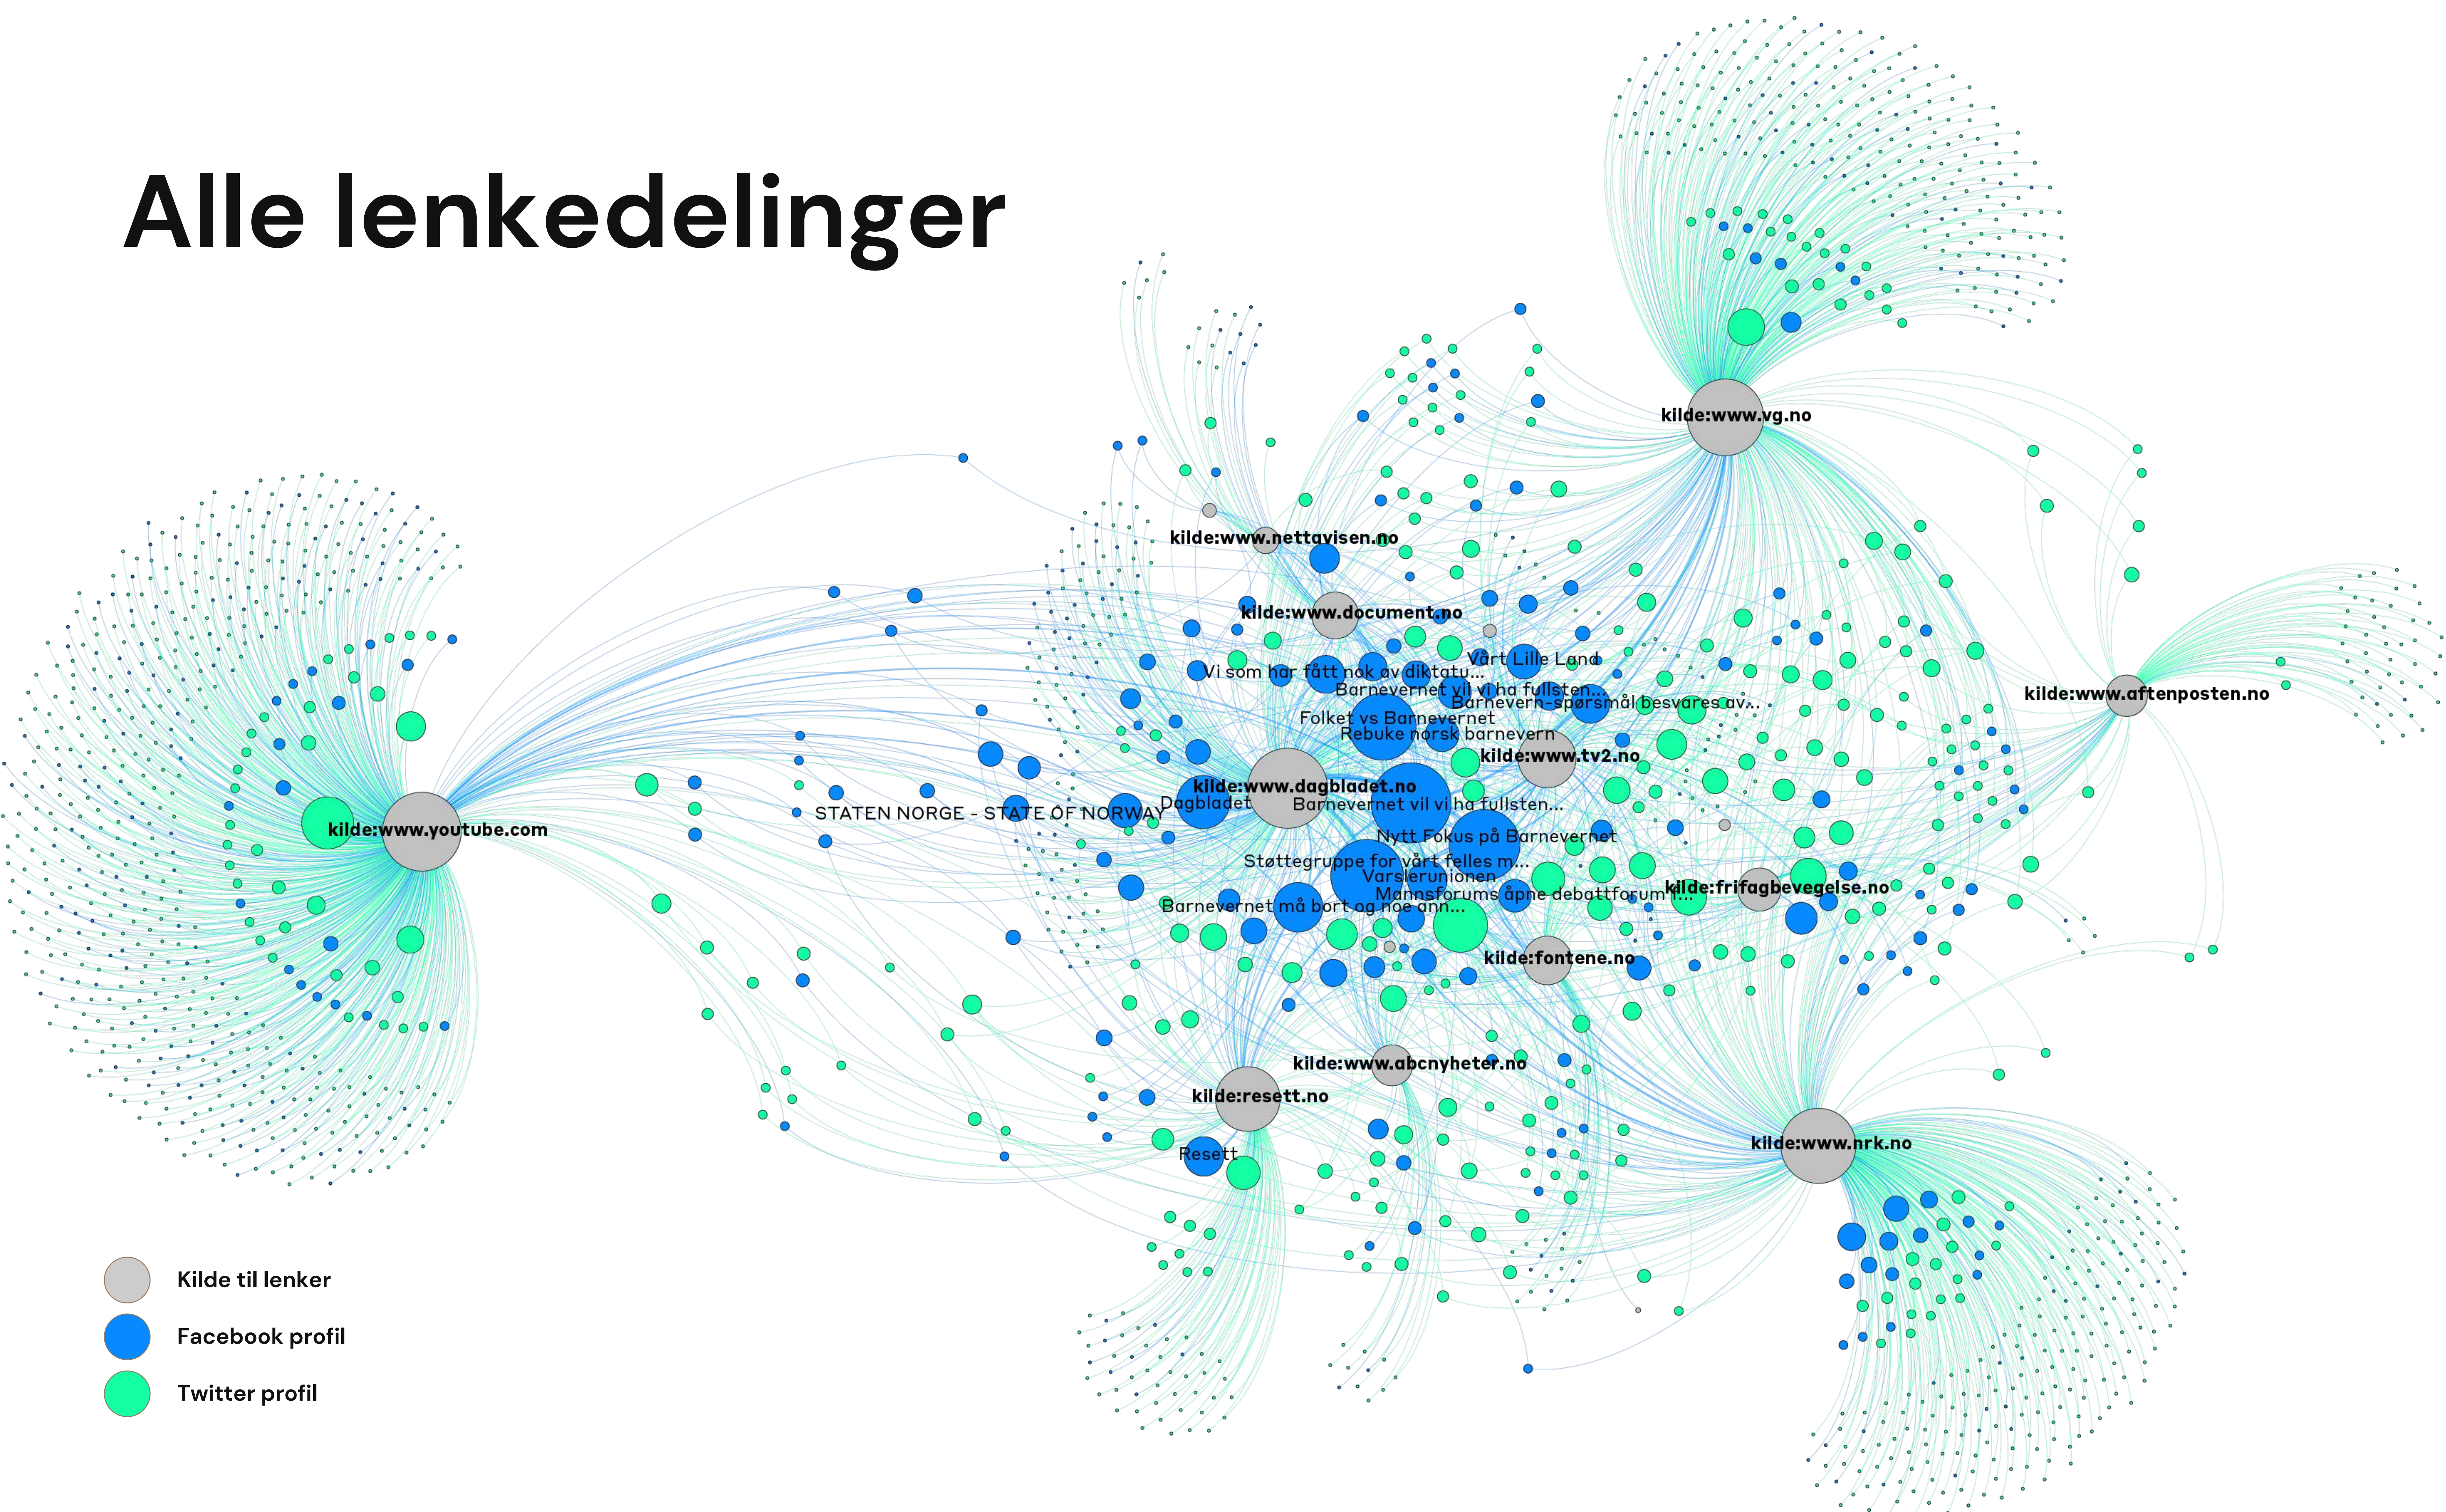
Alle lenkedelinger

kilde:www.vg.no

kilde:www.nettavisen.no

kilde:www.document.no

Vårt Lille Land

Vi som har fått nok av diktatu...

Barnevernet vil vi ha fullsten...

Barnevern-spørsmål besvares av...

kilde:www.aftenposten.no

Folket vs Barnevernet

Rebuke norsk barnevern

kilde:www.tv2.no

kilde:www.youtube.com

STATEN NORGE - STATE OF NORWAY

kilde:www.dagbladet.no

Dagbladet

Barnevernet vil vi ha fullsten...

Nytt Fokus på Barnevernet

Støttegruppe for vårt felles m...

Varslerunionen

Mannsforums åpne debattforum f...

kilde:frifagbevegelse.no

Barnevernet må bort og noe ann...

kilde:fontene.no

kilde:www.abcnyheter.no

kilde:resett.no

kilde:www.nrk.no

Resett

Kilde til lenker

Facebook profil

Twitter profil